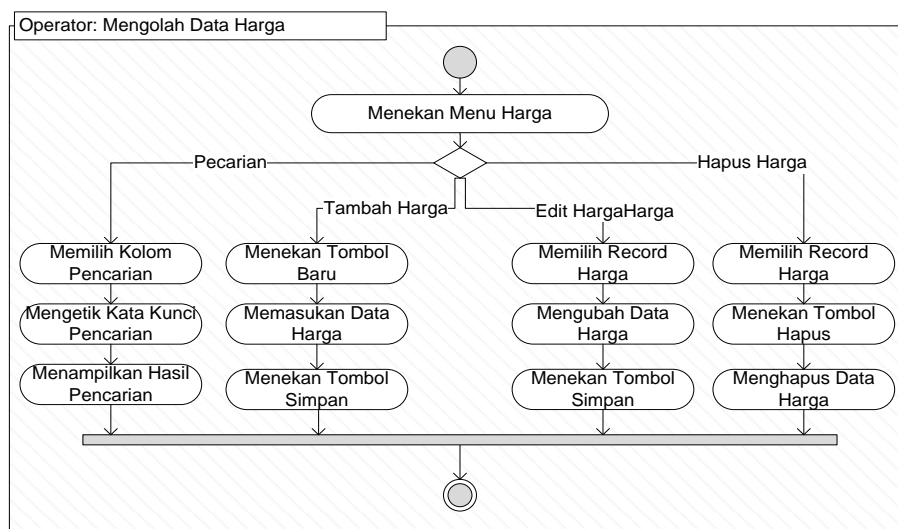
Operator: Mengolah Data Harga

Menekan Menu Harga

Pecarian

Tambah Harga

Edit HargaHarga

Hapus Harga

Memilih Kolom Pencarian

Mengetik Kata Kunci Pencarian

Menampilkan Hasil Pencarian

Menekan Tombol Baru

Memasukan Data Harga

Menekan Tombol Simpan

Memilih Record Harga

Mengubah Data Harga

Menekan Tombol Simpan

Memilih Record Harga

Menekan Tombol Hapus

Menghapus Data Harga